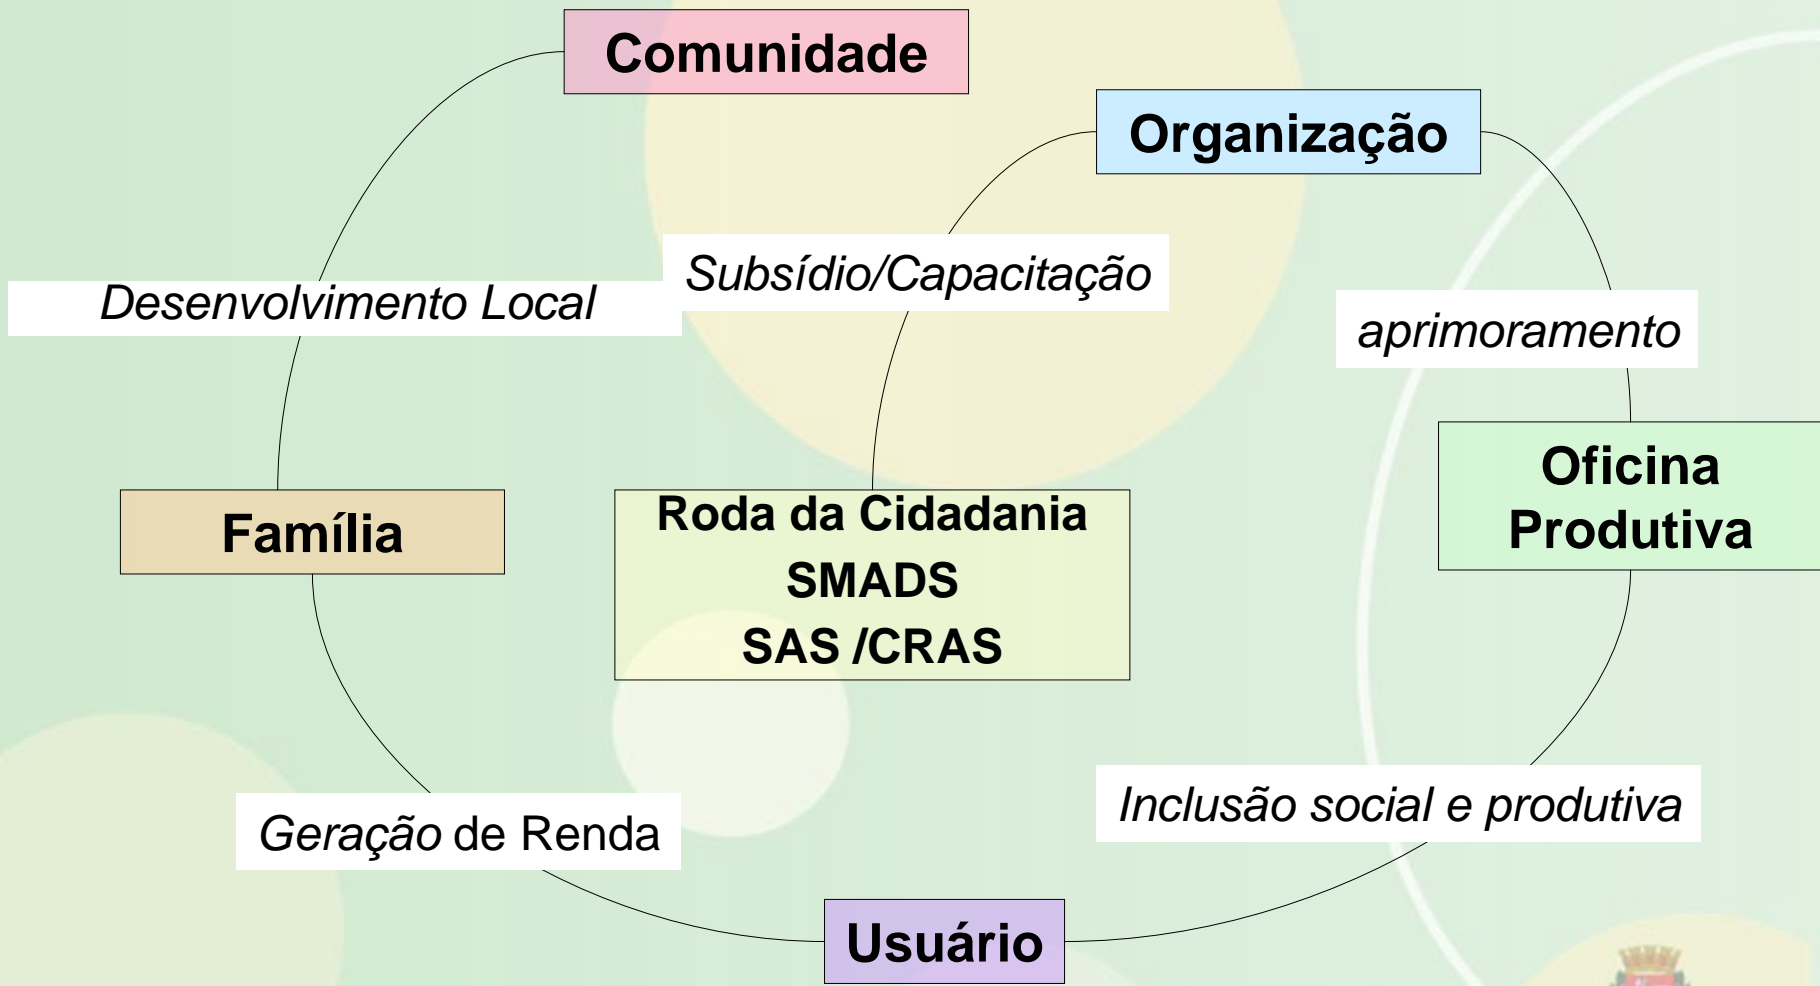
Comunidade

Organização

Subsídio/Capacitação

Desenvolvimento Local

aprimoramento

Oficina Produtiva

Família

Roda da Cidadania
SMADS
SAS /CRAS

Inclusão social e produtiva

Geração de Renda

Usuário